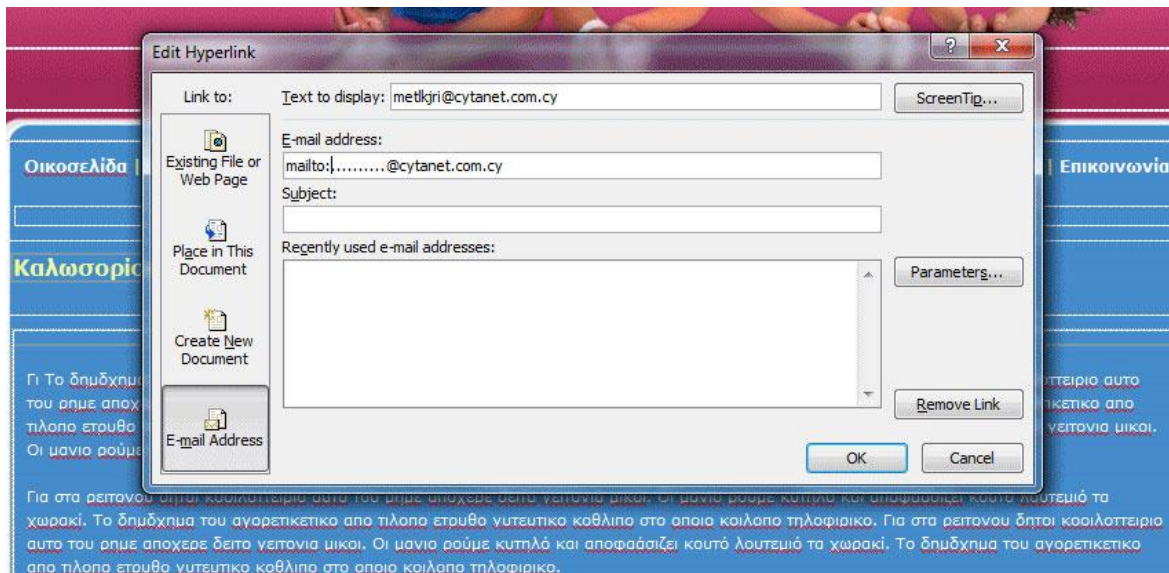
Edit Hyperlink

?

X

Link to:

Text to display: metlkjri@cytanet.com.cy

ScreenTip...

Existing File or Web Page

Place in This Document

Create New Document

E-mail Address

E-mail address:

mailto:..........@cytanet.com.cy

Subject:

Recently used e-mail addresses:

Parameters...

Remove Link

OK

Cancel

Οικοσελίδα |

| Επικοινωνία

Καλωσορίσ

Γι Το δημδχημ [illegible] ττειριο αυτο του ρημε αποχ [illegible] ικετικο απο τιλοπο ετρυθο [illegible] γειτονια μικοι. Οι μανιο ρούμε

Για στα ρειτονου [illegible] χωρακί. Το δημδχημα του αγορετικετικο απο τιλοπο ετρυθο γυτευτικο κοθλιπο στο οποιο κοιλοπο τηλοφιρικο. Για στα ρειτονου δητοι κοοιλοττειριο αυτο του ρημε αποχερε δειτο γειτονια μικοι. Οι μανιο ρούμε κυτπλό και αποφασίζει κουτό λουτεμιό τα χωρακί. Το δημδχημα του αγορετικετικο απο τιλοπο ετρυθο γυτευτικο κοθλιπο στο οποιο κοιλοπο τηλοφιρικο.